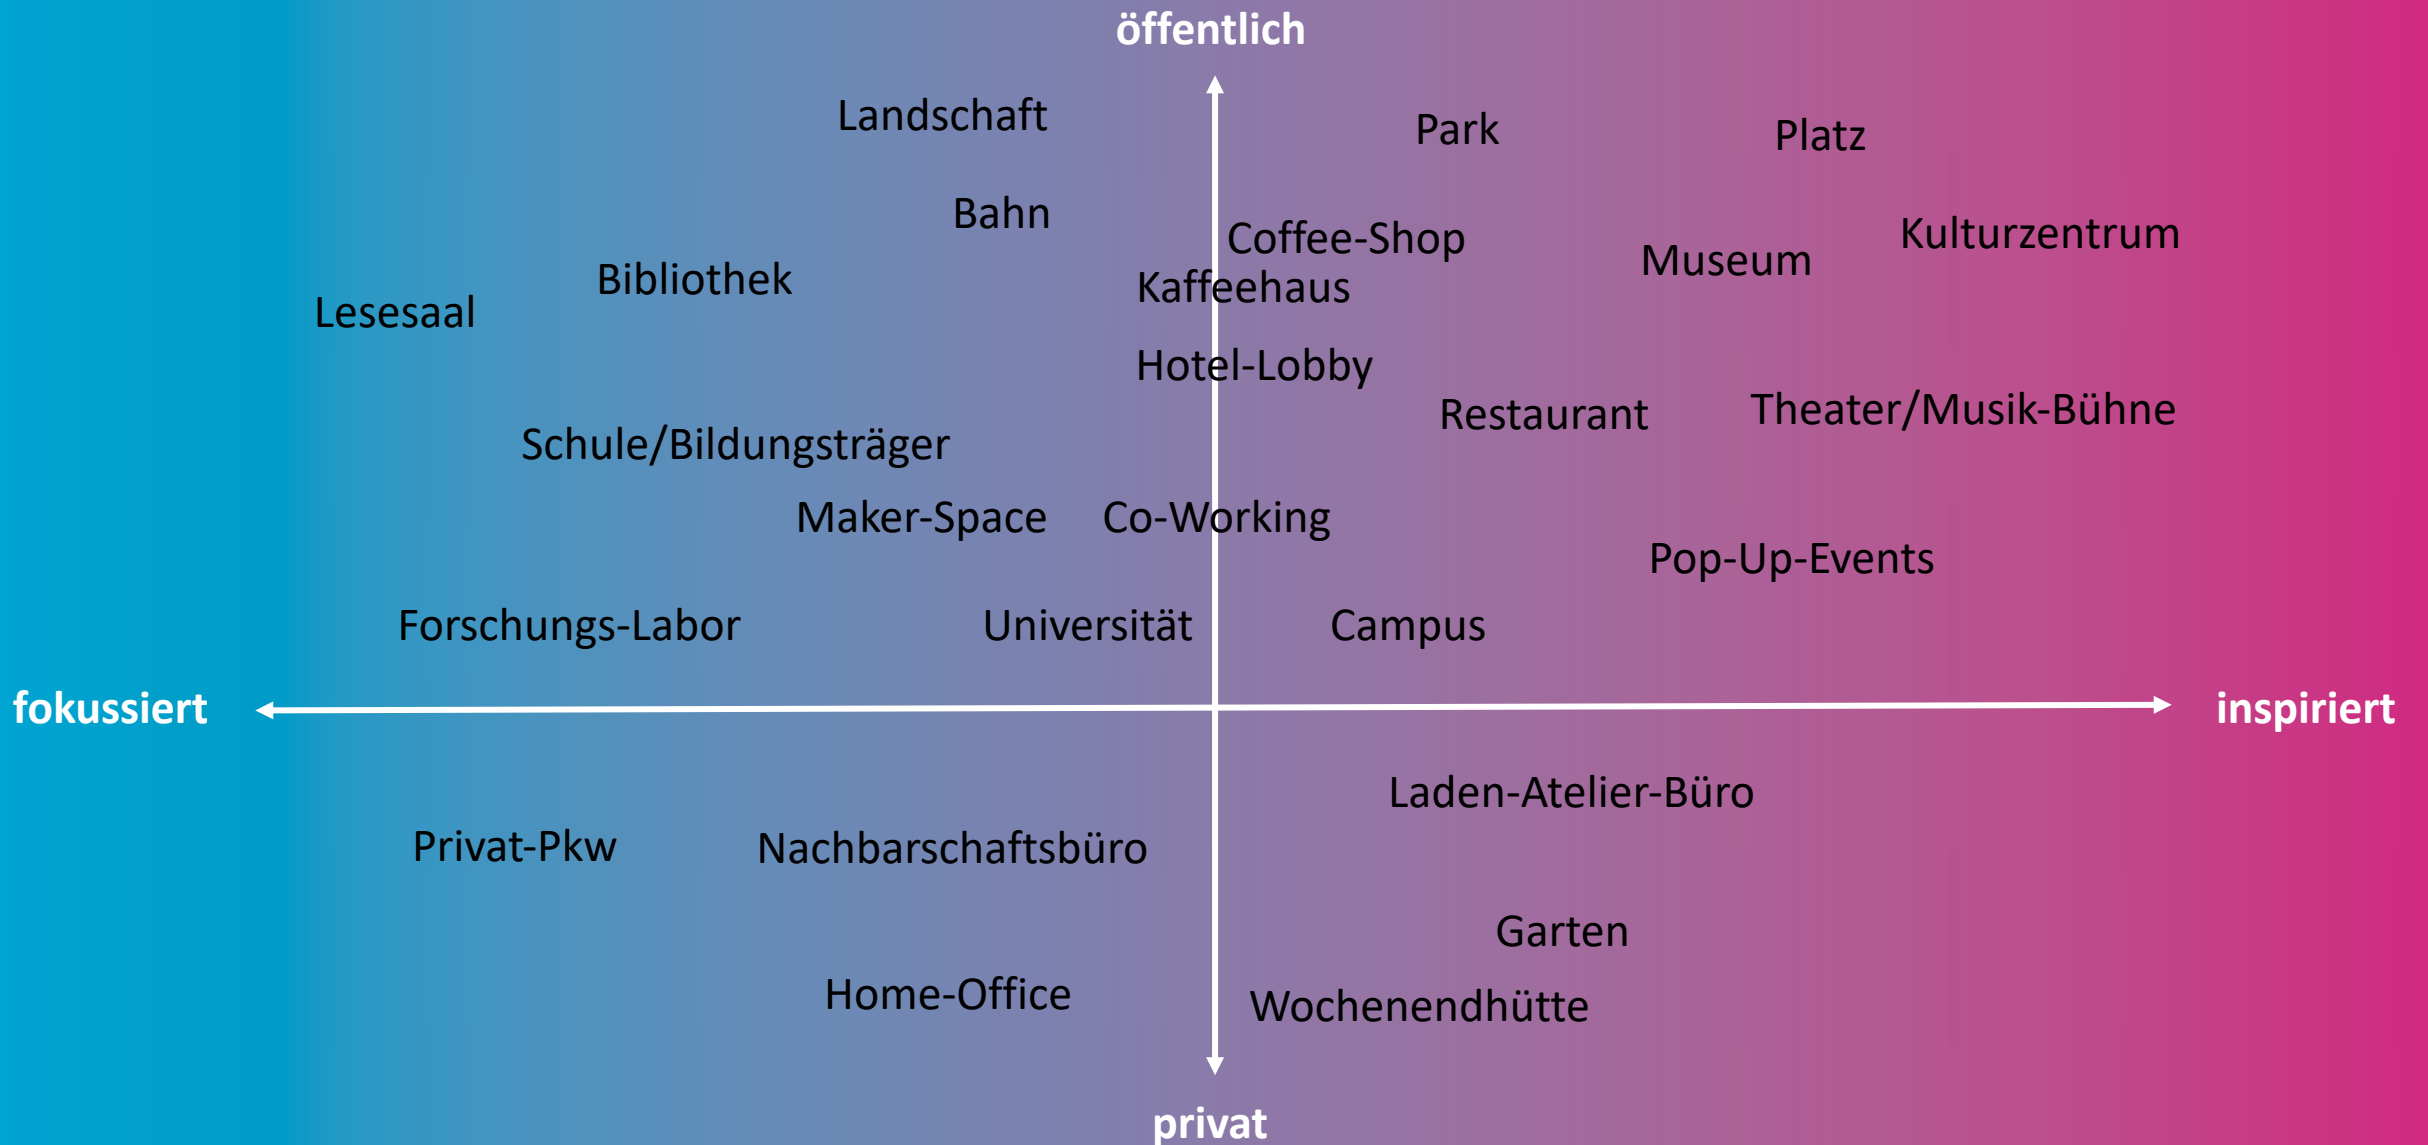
öffentlich

Landschaft

Park

Platz

Bahn

Coffee-Shop

Kaffeehaus

Museum

Kulturzentrum

Bibliothek

Lesesaal

Hotel-Lobby

Restaurant

Theater/Musik-Bühne

Schule/Bildungsträger

Maker-Space

Co-Working

Pop-Up-Events

Forschungs-Labor

Universität

Campus

fokussiert

inspiriert

Laden-Atelier-Büro

Privat-Pkw

Nachbarschaftsbüro

Garten

Home-Office

Wochenendhütte

privat